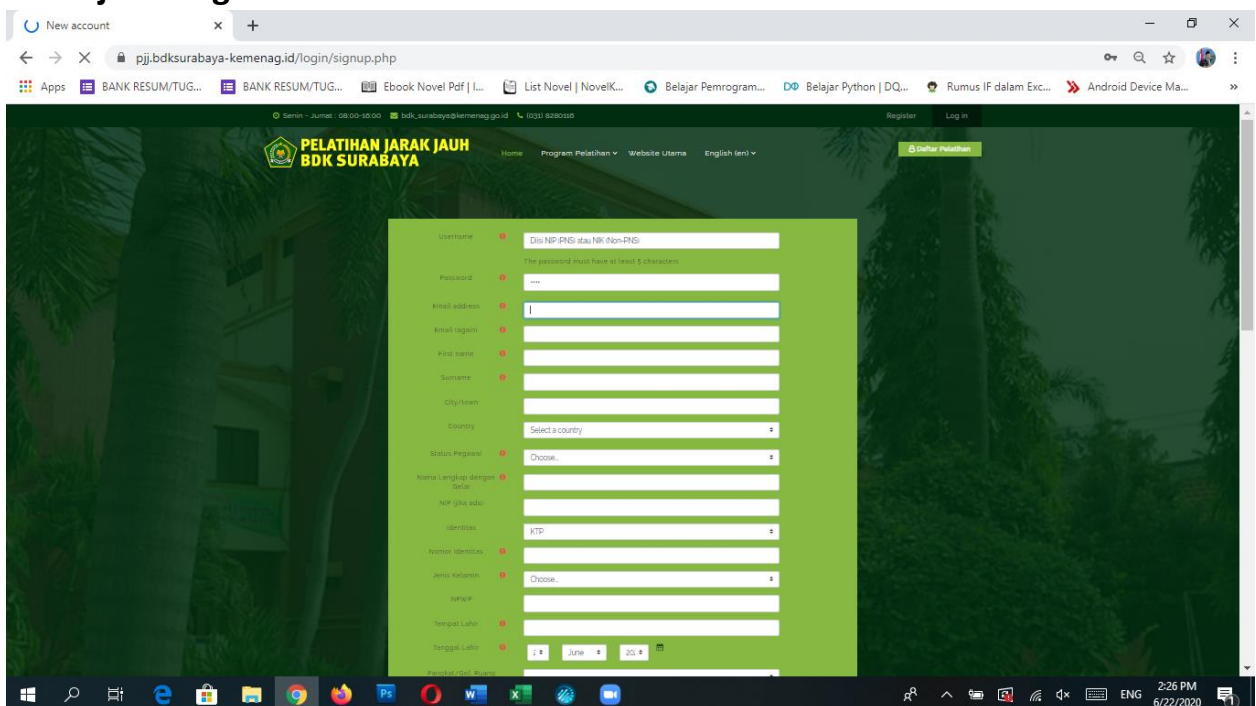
New account
pjj.bdksurabaya-kemenag.id/login/signup.php
Apps BANK RESUM/TUG... BANK RESUM/TUG... Ebook Novel Pdf | I... List Novel | NovelK... Belajar Pemrogram... Belajar Python | DQ... Rumus IF dalam Exc... Android Device Ma...

Senin - Jumat : 08:00-16:00 bdk_surabaya@kemenag.go.id (031) 8280116 Register Log in

PELATIHAN JARAK JAUH BDK SURABAYA
Home Program Pelatihan Website Utama English (en)
Daftar Pelatihan

Username | Diisi NIP (PNS) atau NIK (Non-PNS)
The password must have at least 5 characters
Password | ....
Email address |
Email (again) |
First name |
Surname |
City/town |
Country | Select a country
Status Pegawai | Choose...
Nama Lengkap dengan Gelar |
NIP (jika ada) |
Identitas | KTP
Nomor Identitas |
Jenis Kelamin | Choose...
NPWP |
Tempat Lahir |
Tanggal Lahir | 2 June 20
Pangkat/Gol. Ruang

ENG 2:26 PM 6/22/2020